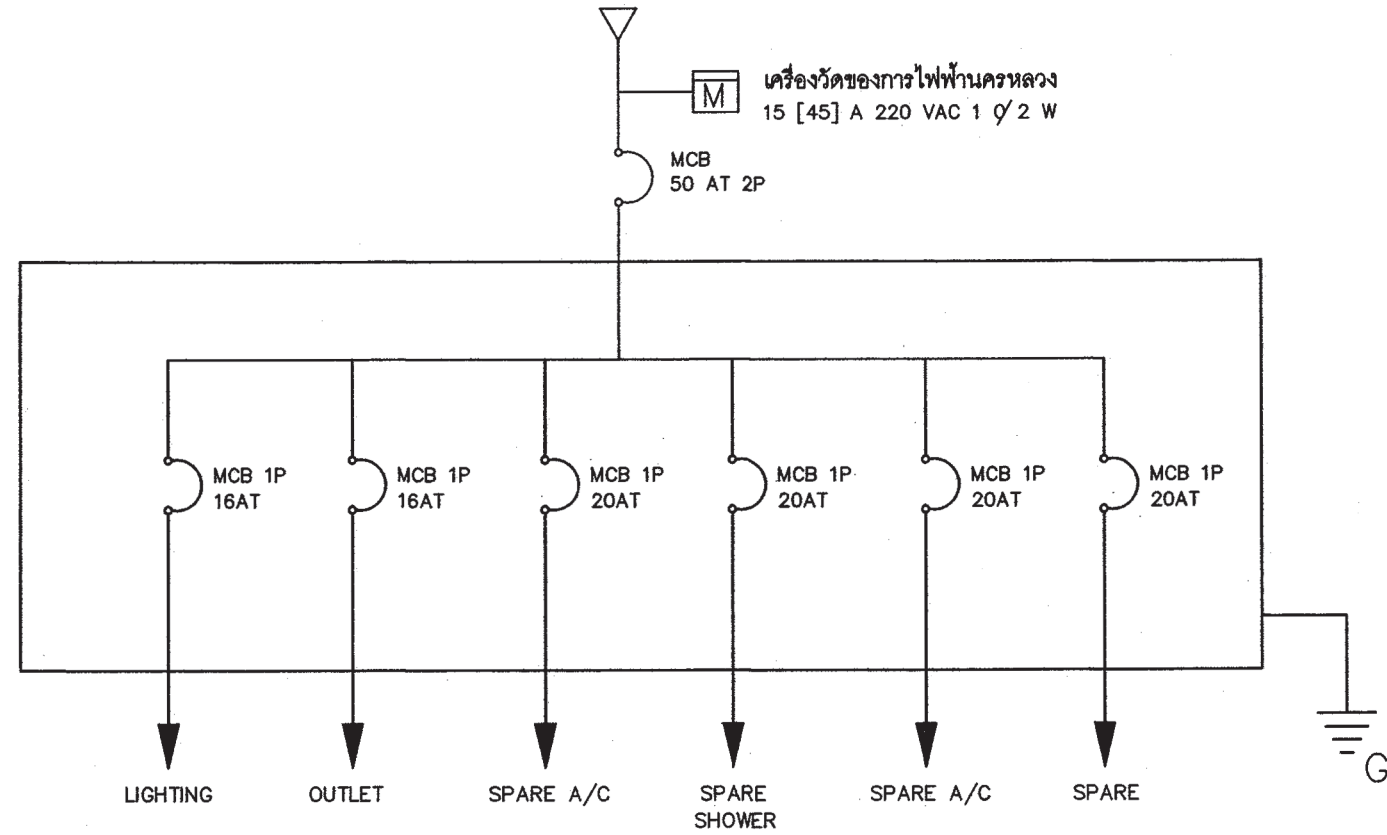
M

เครื่องวัดของการไฟฟ้านครหลวง
15 [45] A 220 VAC 1 Ø 2 W

MCB
50 AT 2P

MCB 1P
16AT

MCB 1P
16AT

MCB 1P
20AT

MCB 1P
20AT

MCB 1P
20AT

MCB 1P
20AT

LIGHTING

OUTLET

SPARE A/C

SPARE
SHOWER

SPARE A/C

SPARE

G